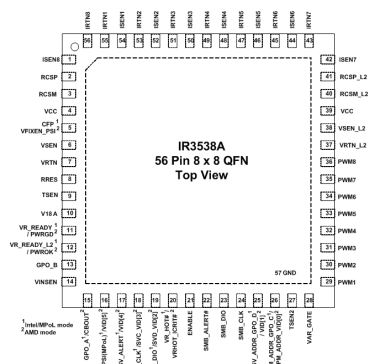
IRTN8 IRTN1 ISEN1 ISEN2 ISEN3 IRTN3 IRTN4 ISEN4 ISEN5 IRTN5 IRTN6 ISEN6 ISEN7 IRTN7
56 55 54 53 52 51 50 49 48 47 46 45 44 43

ISEN8 1
RCSP 2
RCSM 3
VCC 4
CFP$^1$ / VFIXEN_PSI$^2$ 5
VSEN 6
VRTN 7
RRES 8
TSEN 9
V18A 10
VR_READY$^1$ / PWRGD$^2$ 11
VR_READY_L2$^1$ / PWROK$^2$ 12
GPO_B 13
VINSEN 14

42 ISEN7
41 RCSP_L2
40 RCSM_L2
39 VCC
38 VSEN_L2
37 VRTN_L2
36 PWM8
35 PWM7
34 PWM6
33 PWM5
32 PWM4
31 PWM3
30 PWM2
29 PWM1

IR3538A
56 Pin 8 x 8 QFN
Top View

57 GND

15 16 17 18 19 20 21 22 23 24 25 26 27 28
GPO_A$^1$/CBOUT$^2$ PSI(MPoL)$^1$/VID[5]$^2$ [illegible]V_ALERT$^1$/VID[4]$^2$ CLK$^1$/SVC_VID[3]$^2$ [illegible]DIO$^1$/SVD_VID[2]$^2$ VR_HOT#$^1$/VID[1]$^2$ VRHOT_ICRIT#$^2$ ENABLE SMB_ALERT# SMB_DIO SMB_CLK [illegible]V_ADDR_GPO_C$^1$/VID[1]$^2$ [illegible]V_ADDR_GPO_C$^1$/VID[0]$^2$ TSEN2 VAR_GATE

$^1$Intel/MPoL mode
$^2$AMD mode